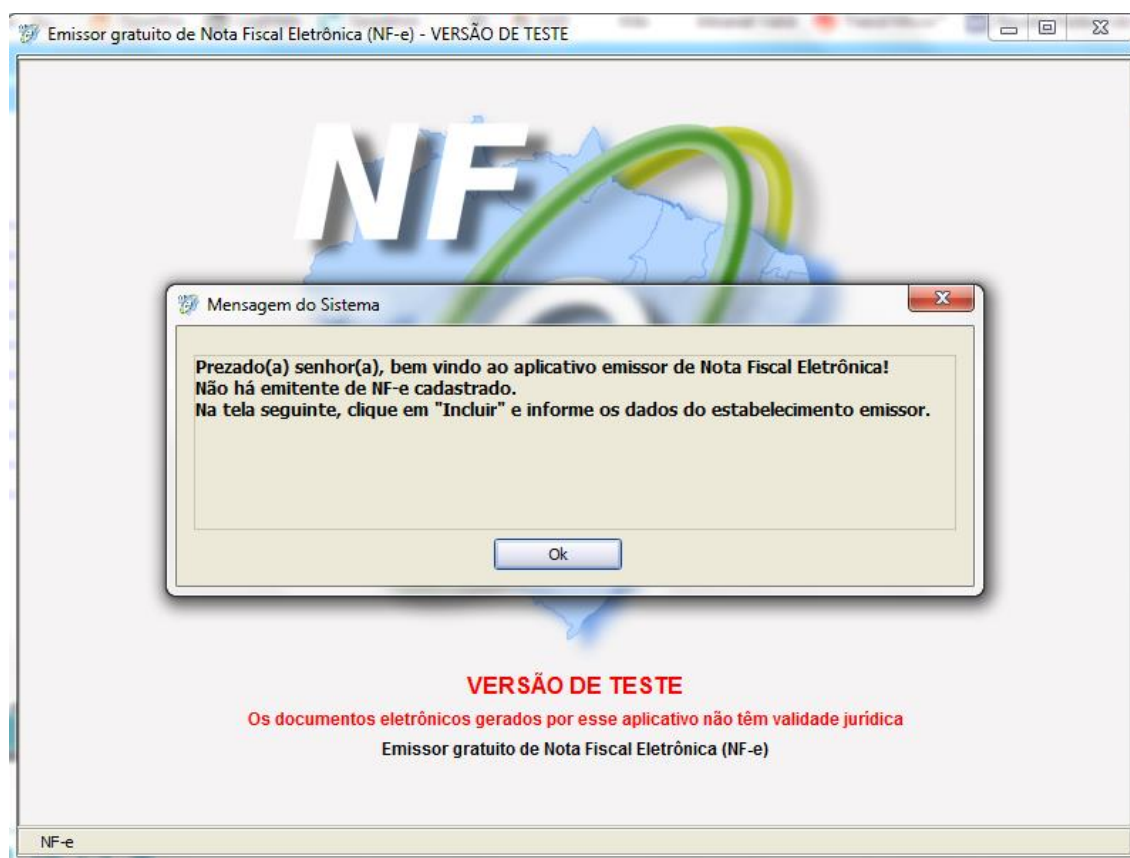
Emissor gratuito de Nota Fiscal Eletrônica (NF-e) - VERSÃO DE TESTE

NF

Mensagem do Sistema

Prezado(a) senhor(a), bem vindo ao aplicativo emissor de Nota Fiscal Eletrônica!
Não há emitente de NF-e cadastrado.
Na tela seguinte, clique em "Incluir" e informe os dados do estabelecimento emissor.

Ok

VERSÃO DE TESTE

Os documentos eletrônicos gerados por esse aplicativo não têm validade jurídica

Emissor gratuito de Nota Fiscal Eletrônica (NF-e)

NF-e